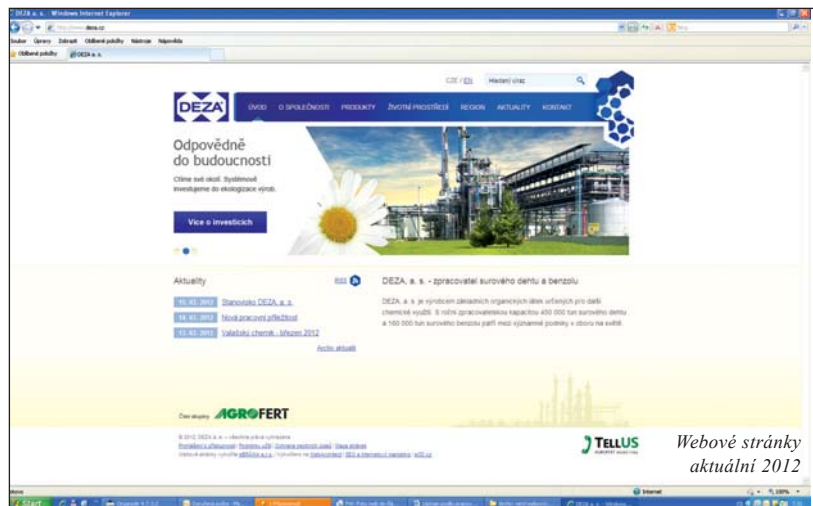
DEZA a. s. - Windows Internet Explorer

http://www.deza.cz/

Soubor Úpravy Zobrazit Oblíbené položky Nástroje Nápověda

Oblíbené položky DEZA a. s.

CZE / EN Hledaný výraz

DEZA

ÚVOD O SPOLEČNOSTI PRODUKTY ŽIVOTNÍ PROSTŘEDÍ REGION AKTUALITY KONTAKT

Odpovědně do budoucnosti

Ctíme své okolí. Systémově investujeme do ekologizace výrob.

Více o investicích

Aktuality RSS

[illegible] Stanovisko DEZA, a. s.

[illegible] Nová pracovní příležitost

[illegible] Valašský chemik - březen 2012

Archiv aktualit

DEZA, a. s. - zpracovatel surového dehtu a benzolu

DEZA, a. s. je výrobcem základních organických látek určených pro další chemické využití. S roční zpracovatelskou kapacitou 450 000 tun surového dehtu a 160 000 tun surového benzolu patří mezi významné podniky v oboru na světě.

Člen skupiny AGROFERT

© 2012, DEZA a. s. – všechna práva vyhrazena
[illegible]

TELLUS

Webové stránky aktuální 2012

Hotovo

Internet

100%

Start